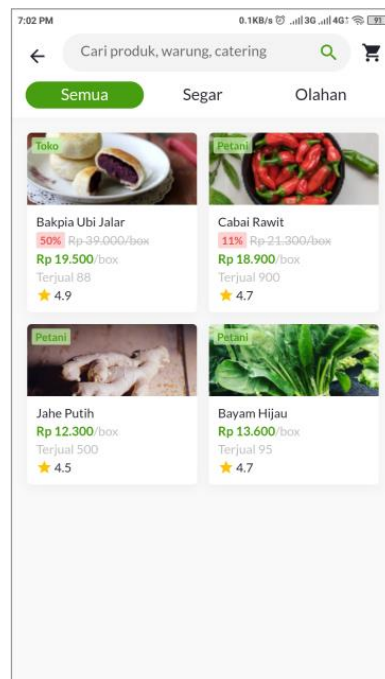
7:02 PM
0.1KB/s 3G 4G 91

Cari produk, warung, catering

Semua
Segar
Olahan

Toko
Bakpia Ubi Jalar
50% Rp 39.000/box
Rp 19.500/box
Terjual 88
4.9

Petani
Cabai Rawit
11% Rp 21.300/box
Rp 18.900/box
Terjual 900
4.7

Petani
Jahe Putih
Rp 12.300/box
Terjual 500
4.5

Petani
Bayam Hijau
Rp 13.600/box
Terjual 95
4.7